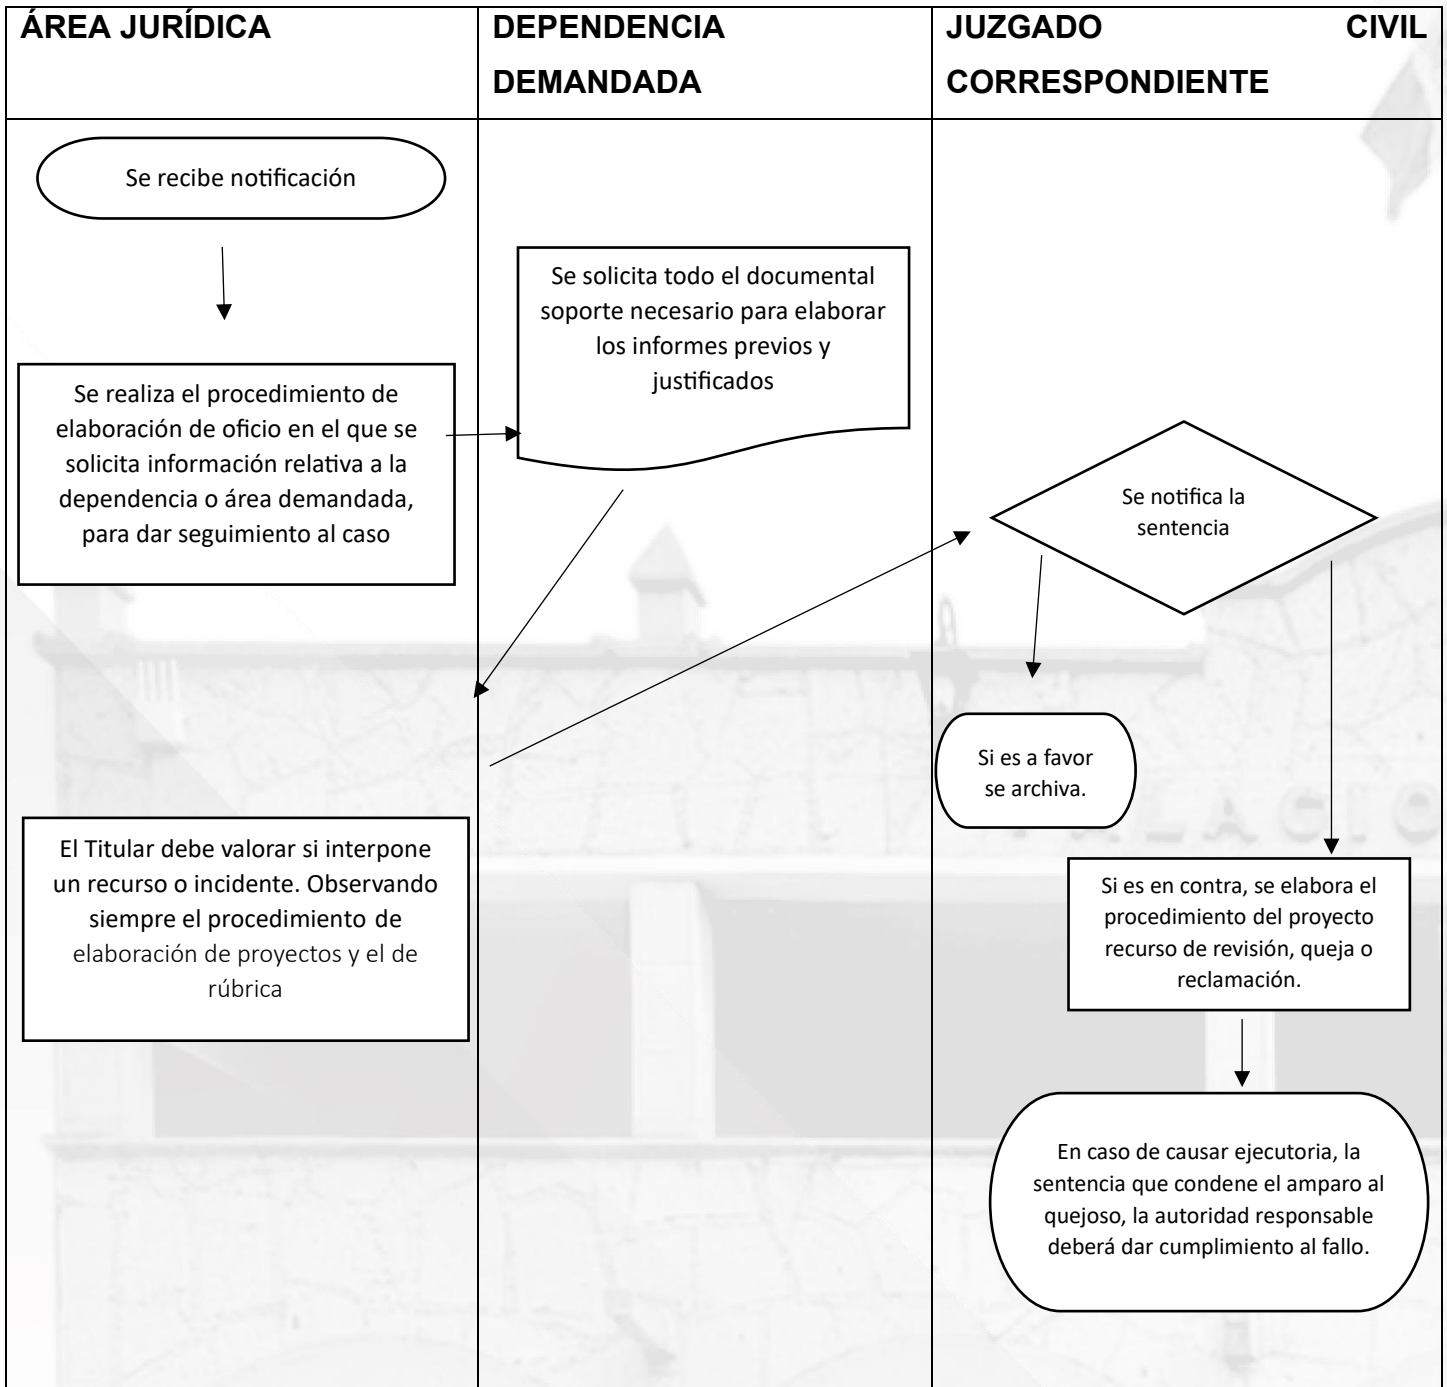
| ÁREA JURÍDICA | DEPENDENCIA DEMANDADA | JUZGADO CIVIL CORRESPONDIENTE |
|---|---|---|

Se recibe notificación

Se realiza el procedimiento de elaboración de oficio en el que se solicita información relativa a la dependencia o área demandada, para dar seguimiento al caso

Se solicita todo el documental soporte necesario para elaborar los informes previos y justificados

Se notifica la sentencia

Si es a favor se archiva.

El Titular debe valorar si interpone un recurso o incidente. Observando siempre el procedimiento de elaboración de proyectos y el de rúbrica

Si es en contra, se elabora el procedimiento del proyecto recurso de revisión, queja o reclamación.

En caso de causar ejecutoria, la sentencia que condene el amparo al quejoso, la autoridad responsable deberá dar cumplimiento al fallo.